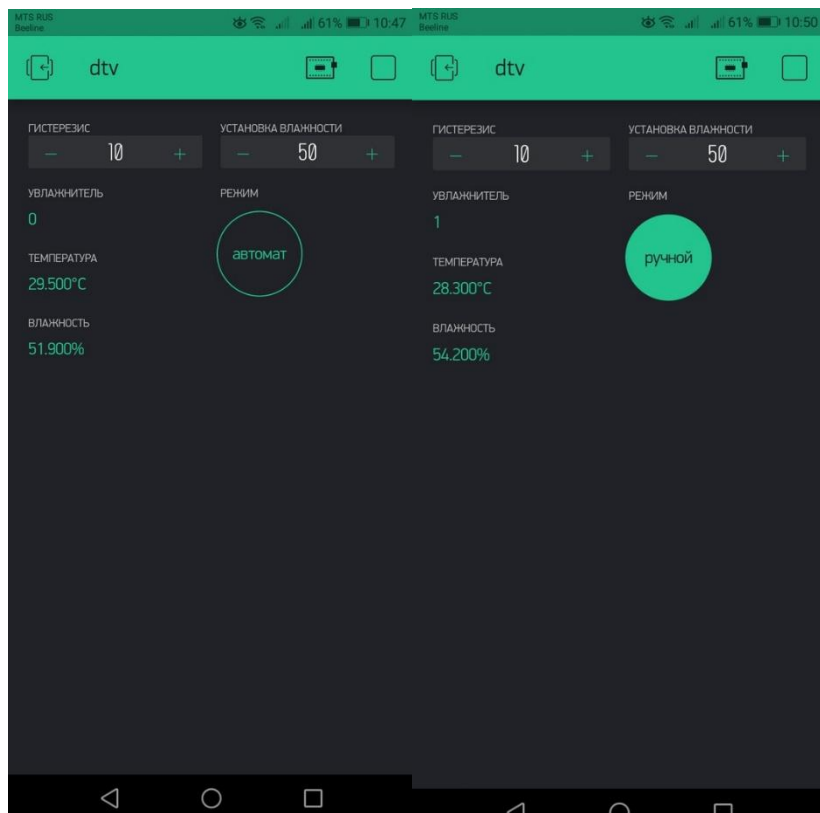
MTS RUS
Beeline
61% 10:47

dtv

ГИСТЕРЕЗИС
−
10
+

УСТАНОВКА ВЛАЖНОСТИ
−
50
+

УВЛАЖНИТЕЛЬ
0

РЕЖИМ
автомат

ТЕМПЕРАТУРА
29.500°C

ВЛАЖНОСТЬ
51.900%

MTS RUS
Beeline
61% 10:50

dtv

ГИСТЕРЕЗИС
−
10
+

УСТАНОВКА ВЛАЖНОСТИ
−
50
+

УВЛАЖНИТЕЛЬ
1

РЕЖИМ
ручной

ТЕМПЕРАТУРА
28.300°C

ВЛАЖНОСТЬ
54.200%